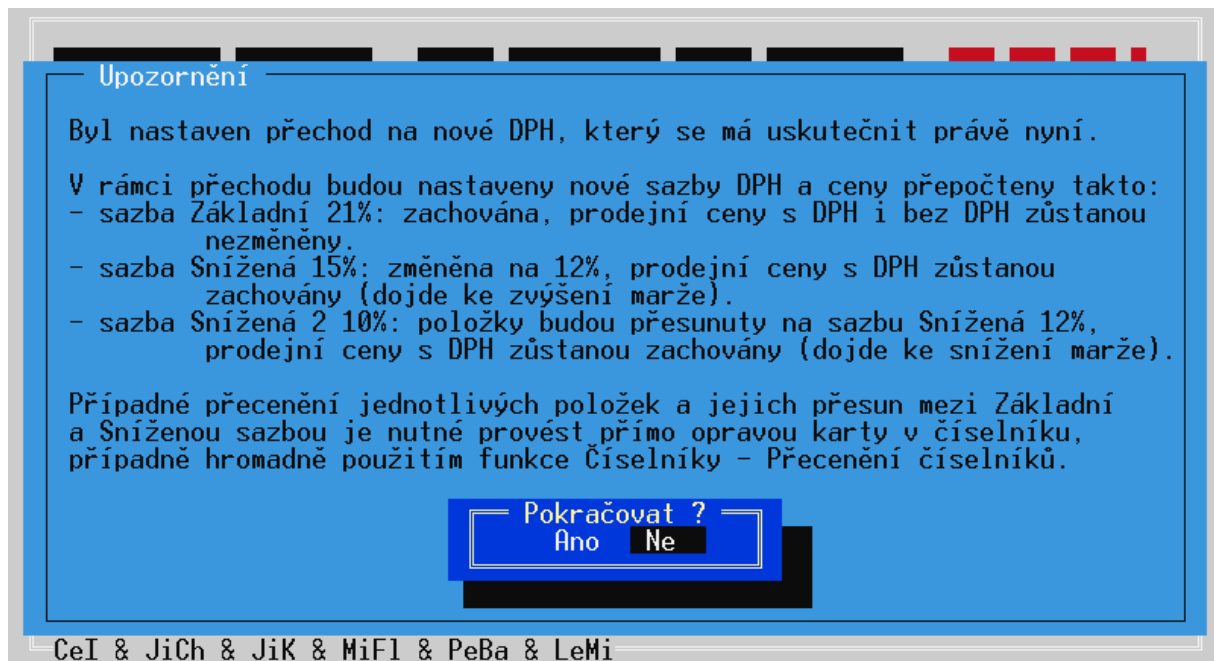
Upozornění

Byl nastaven přechod na nové DPH, který se má uskutečnit právě nyní.

V rámci přechodu budou nastaveny nové sazby DPH a ceny přepočteny takto:
- sazba Základní 21%: zachována, prodejní ceny s DPH i bez DPH zůstanou nezměněny.
- sazba Snížená 15%: změněna na 12%, prodejní ceny s DPH zůstanou zachovány (dojde ke zvýšení marže).
- sazba Snížená 2 10%: položky budou přesunuty na sazbu Snížená 12%, prodejní ceny s DPH zůstanou zachovány (dojde ke snížení marže).

Případné přecenění jednotlivých položek a jejich přesun mezi Základní a Sníženou sazbou je nutné provést přímo opravou karty v číselníku, případně hromadně použitím funkce Číselníky - Přecenění číselníků.

Pokračovat ?
Ano Ne

CeI & JiCh & JiK & MiFl & PeBa & LeMi